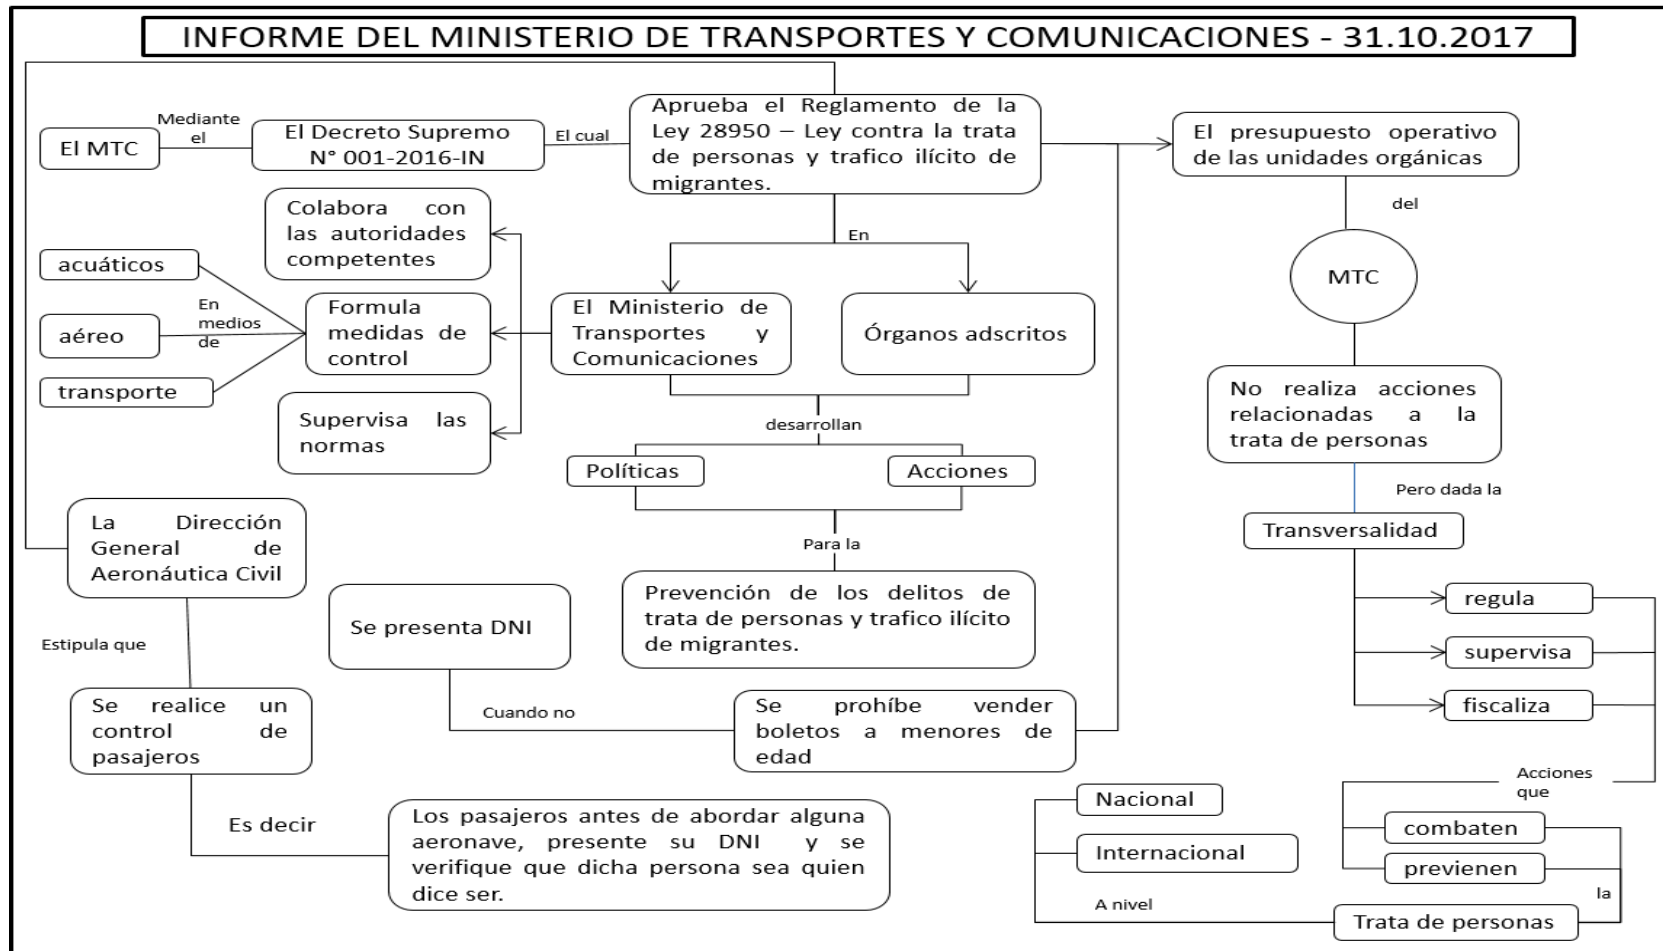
INFORME DEL MINISTERIO DE TRANSPORTES Y COMUNICACIONES - 31.10.2017

El MTC

Mediante el

El Decreto Supremo N° 001-2016-IN

El cual

Aprueba el Reglamento de la Ley 28950 – Ley contra la trata de personas y trafico ilícito de migrantes.

En

El Ministerio de Transportes y Comunicaciones

Órganos adscritos

Colabora con las autoridades competentes

Formula medidas de control

Supervisa las normas

acuáticos

aéreo

transporte

En medios de

desarrollan

Políticas

Acciones

Para la

Prevención de los delitos de trata de personas y trafico ilícito de migrantes.

La Dirección General de Aeronáutica Civil

Estipula que

Se realice un control de pasajeros

Es decir

Los pasajeros antes de abordar alguna aeronave, presente su DNI y se verifique que dicha persona sea quien dice ser.

Se presenta DNI

Cuando no

Se prohíbe vender boletos a menores de edad

El presupuesto operativo de las unidades orgánicas

del

MTC

No realiza acciones relacionadas a la trata de personas

Pero dada la

Transversalidad

regula

supervisa

fiscaliza

Acciones que

combaten

previenen

la

Trata de personas

A nivel

Nacional

Internacional